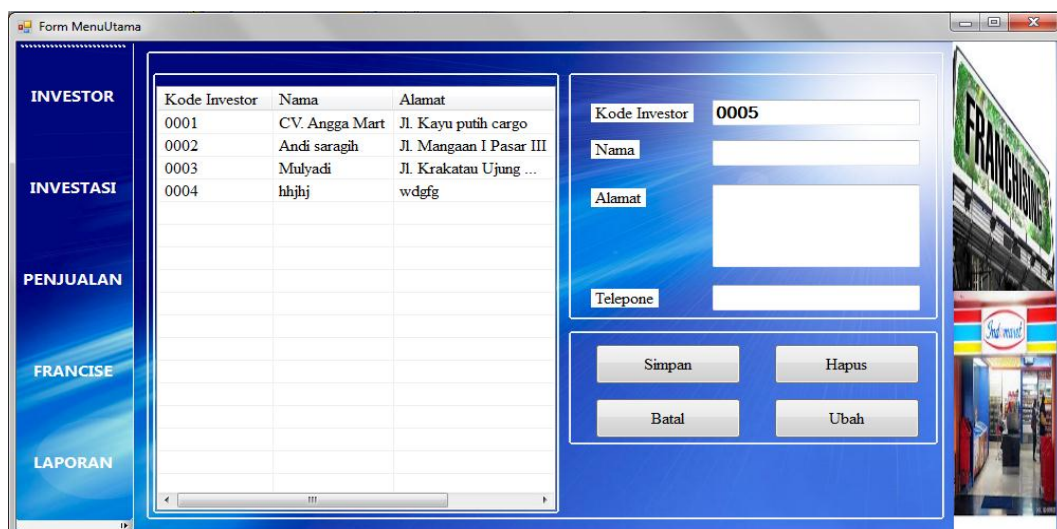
Form MenuUtama

INVESTOR

INVESTASI

PENJUALAN

FRANCISE

LAPORAN

| Kode Investor | Nama | Alamat |
|---|---|---|
| 0001 | CV. Angga Mart | Jl. Kayu putih cargo |
| 0002 | Andi saragih | Jl. Mangaan I Pasar III |
| 0003 | Mulyadi | Jl. Krakatau Ujung ... |
| 0004 | hhjhj | wdgfg |

Kode Investor 0005

Nama

Alamat

Telepone

Simpan

Hapus

Batal

Ubah

FRANCHISING

Indomaret